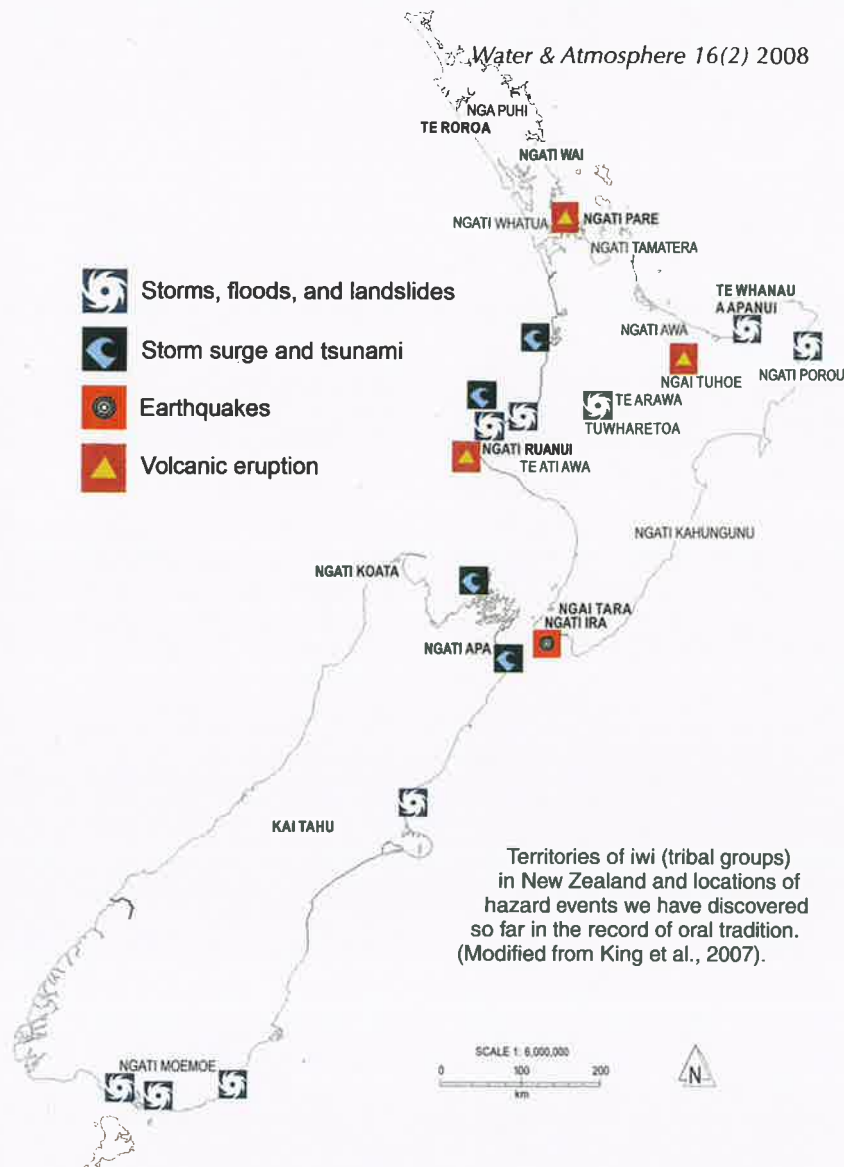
Water & Atmosphere 16(2) 2008

NGA PUHI
TE ROROA
NGATI WAI
NGATI WHATUA
NGATI PARE
NGATI TAMATERA

Storms, floods, and landslides
Storm surge and tsunami
Earthquakes
Volcanic eruption

TE WHANAU A APANUI
NGATI AWA
NGAI TUHOE
NGATI POROU
TE ARAWA
TUWHARETOA
NGATI RUANUI
TE ATI AWA
NGATI KAHUNGUNU
NGATI KOATA
NGAI TARA
NGATI IRA
NGATI APA
KAI TAHU

Territories of iwi (tribal groups) in New Zealand and locations of hazard events we have discovered so far in the record of oral tradition. (Modified from King et al., 2007).

NGATI MOEMOE

SCALE 1: 6,000,000
0 100 200
km
N